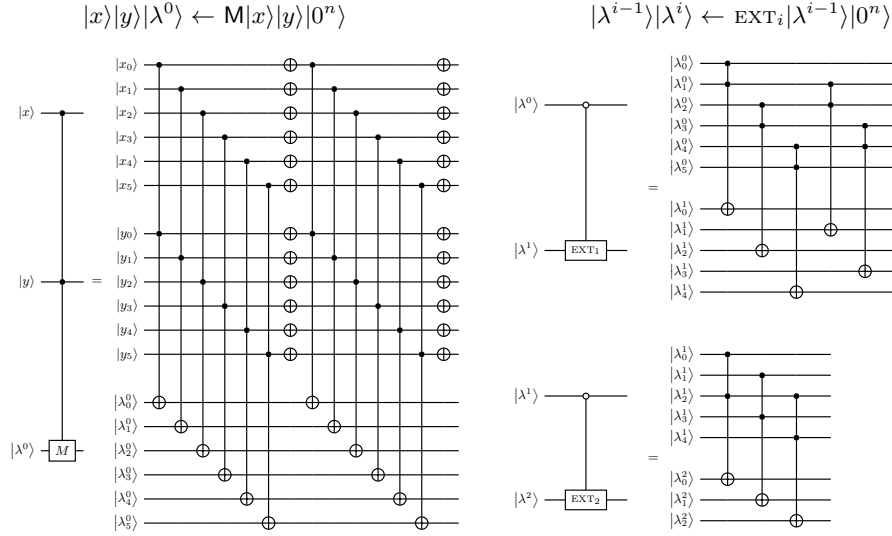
$|x\rangle|y\rangle|\lambda^0\rangle \leftarrow \mathsf{M}|x\rangle|y\rangle|0^n\rangle$

$|\lambda^{i-1}\rangle|\lambda^i\rangle \leftarrow \text{EXT}_i|\lambda^{i-1}\rangle|0^n\rangle$

$|x\rangle$
$|y\rangle$
$|\lambda^0\rangle$ $M$
=
$|x_0\rangle$
$|x_1\rangle$
$|x_2\rangle$
$|x_3\rangle$
$|x_4\rangle$
$|x_5\rangle$
$|y_0\rangle$
$|y_1\rangle$
$|y_2\rangle$
$|y_3\rangle$
$|y_4\rangle$
$|y_5\rangle$
$|\lambda_0^0\rangle$
$|\lambda_1^0\rangle$
$|\lambda_2^0\rangle$
$|\lambda_3^0\rangle$
$|\lambda_4^0\rangle$
$|\lambda_5^0\rangle$

$|\lambda^0\rangle$
$|\lambda^1\rangle$ $\text{EXT}_1$
=
$|\lambda_0^0\rangle$
$|\lambda_1^0\rangle$
$|\lambda_2^0\rangle$
$|\lambda_3^0\rangle$
$|\lambda_4^0\rangle$
$|\lambda_5^0\rangle$
$|\lambda_0^1\rangle$
$|\lambda_1^1\rangle$
$|\lambda_2^1\rangle$
$|\lambda_3^1\rangle$
$|\lambda_4^1\rangle$

$|\lambda^1\rangle$
$|\lambda^2\rangle$ $\text{EXT}_2$
=
$|\lambda_0^1\rangle$
$|\lambda_1^1\rangle$
$|\lambda_2^1\rangle$
$|\lambda_3^1\rangle$
$|\lambda_4^1\rangle$
$|\lambda_0^2\rangle$
$|\lambda_1^2\rangle$
$|\lambda_2^2\rangle$